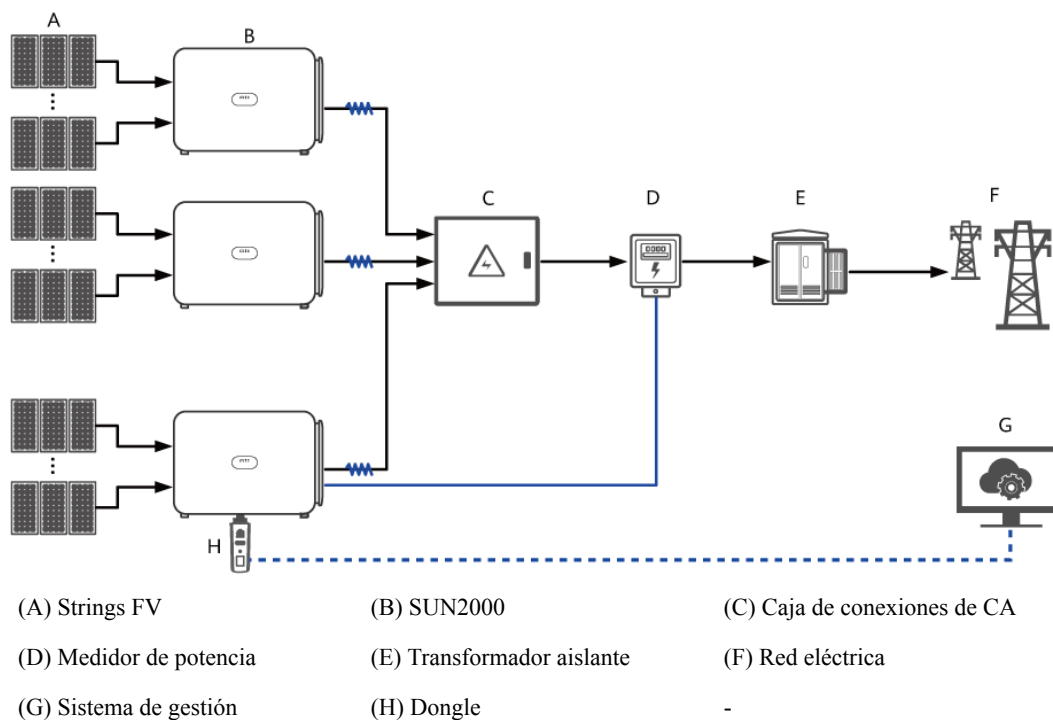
A

B

C

D

E

F

G

H

| | | |
|---|---|---|
| (A) Strings FV | (B) SUN2000 | (C) Caja de conexiones de CA |
| (D) Medidor de potencia | (E) Transformador aislante | (F) Red eléctrica |
| (G) Sistema de gestión | (H) Dongle | - |